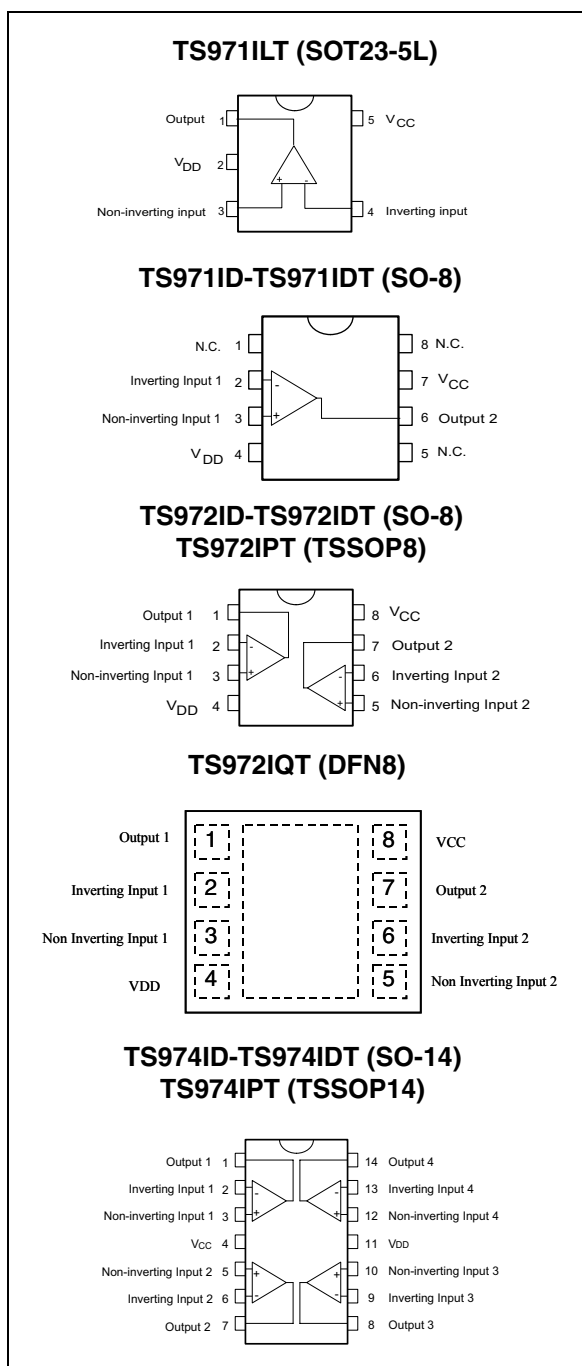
TS971ILT (SOT23-5L)

Output 1
$V_{DD}$ 2
Non-inverting input 3
5 $V_{CC}$
4 Inverting input
+ -

TS971ID-TS971IDT (SO-8)

N.C. 1
Inverting Input 1 2
Non-inverting Input 1 3
$V_{DD}$ 4
8 N.C.
7 $V_{CC}$
6 Output 2
5 N.C.
- +

TS972ID-TS972IDT (SO-8)
TS972IPT (TSSOP8)

Output 1 1
Inverting Input 1 2
Non-inverting Input 1 3
$V_{DD}$ 4
8 $V_{CC}$
7 Output 2
6 Inverting Input 2
5 Non-inverting Input 2
- + - +

TS972IQT (DFN8)

Output 1 1
Inverting Input 1 2
Non Inverting Input 1 3
VDD 4
8 VCC
7 Output 2
6 Inverting Input 2
5 Non Inverting Input 2

TS974ID-TS974IDT (SO-14)
TS974IPT (TSSOP14)

Output 1 1
Inverting Input 1 2
Non-inverting Input 1 3
$V_{CC}$ 4
Non-inverting Input 2 5
Inverting Input 2 6
Output 2 7
14 Output 4
13 Inverting Input 4
12 Non-inverting Input 4
11 $V_{DD}$
10 Non-inverting Input 3
9 Inverting Input 3
8 Output 3
- + - + + - + -